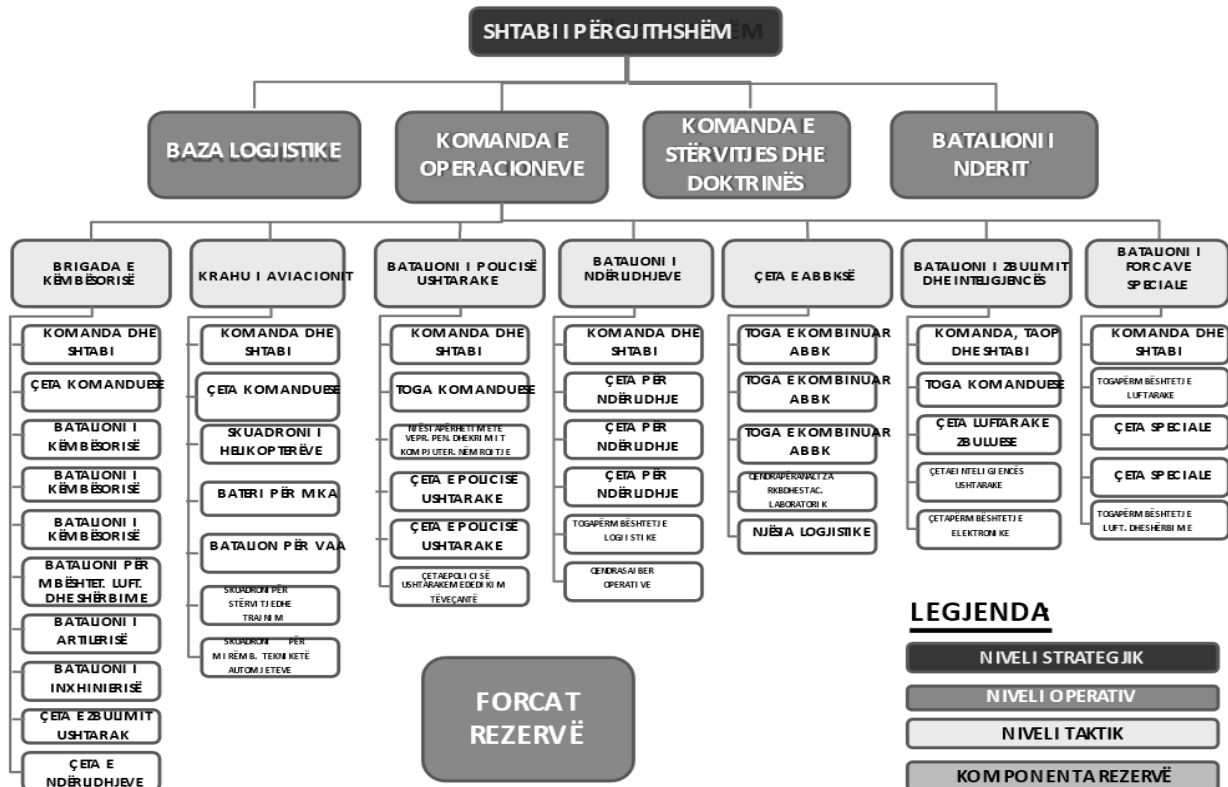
SHTABI I PËRGJITHSHËM

BAZA LOGJISTIKE

KOMANDA E OPERACIONEVE

KOMANDA E STËRVITJES DHE DOKTRINËS

BATALIONI I NDERIT

BRIGADA E KËMBËSORISË

KOMANDA DHE SHTABI

ÇETA KOMANDUESE

BATALIONI I KËMBËSORISË

BATALIONI I KËMBËSORISË

BATALIONI I KËMBËSORISË

BATALIONI PËR MBËSHTET. LUFT. DHE SHËRBIME

BATALIONI I ARTILERISË

BATALIONI I INXHINIERISË

ÇETA E ZBULIMIT USHTARAK

ÇETA E NDËRLIDHJEVE

KRAHU I AVIACIONIT

KOMANDA DHE SHTABI

ÇETA KOMANDUESE

SKUADRONI I HELIKOPTERËVE

BATERI PËR MKA

BATALION PËR VAA

SKUADRONI PËR STËRVITJE DHE TRAJNIM

SKUADRONI PËR MIRËMB. TEKNIKE TË AUTOMJETEVE

BATALIONI I POLICISË USHTARAKE

KOMANDA DHE SHTABI

TOGA KOMANDUESE

NJËSI APËRFETIMETE VEPR. PEN. DHE KRIMIT KOMPJUTER. NË MROJTJE

ÇETA E POLICISË USHTARAKE

ÇETA E POLICISË USHTARAKE

ÇETA E POLICISË USHTARAKE ME DEDIKIM TË VEÇANTË

BATALIONI I NDËRLIDHJEVE

KOMANDA DHE SHTABI

ÇETA PËR NDËRLIDHJE

ÇETA PËR NDËRLIDHJE

ÇETA PËR NDËRLIDHJE

TOGA PËR MBËSHTETJE LOGJISTIKE

QENDRA SAIBER OPERATIVE

ÇETA E ABBKSË

TOGA E KOMBINUAR ABBK

TOGA E KOMBINUAR ABBK

TOGA E KOMBINUAR ABBK

QENDRA PËR ANALIZA RKBDHE STAC. LABORATORIK

NJËSIA LOGJISTIKE

BATALIONI I ZBULUMIT DHE INTELIGJENCËS

KOMANDA, TAOP DHE SHTABI

TOGA KOMANDUESE

ÇETA LUFTARAKE ZBULUESE

ÇETA E INTELIGJENCËS USHTARAKE

ÇETA PËR MBËSHTETJE ELEKTRONIKE

BATALIONI I FORCAVE SPECIALE

KOMANDA DHE SHTABI

TOGA PËR MBËSHTETJE LUFTARAKE

ÇETA SPECIALE

ÇETA SPECIALE

TOGA PËR MBËSHTETJE LUFT. DHE SHËRBIME

FORCAT REZERVË

LEGJENDA

NIVELI STRATEGJIK

NIVELI OPERATIV

NIVELI TAKTIK

KOMPONENTA REZERVË